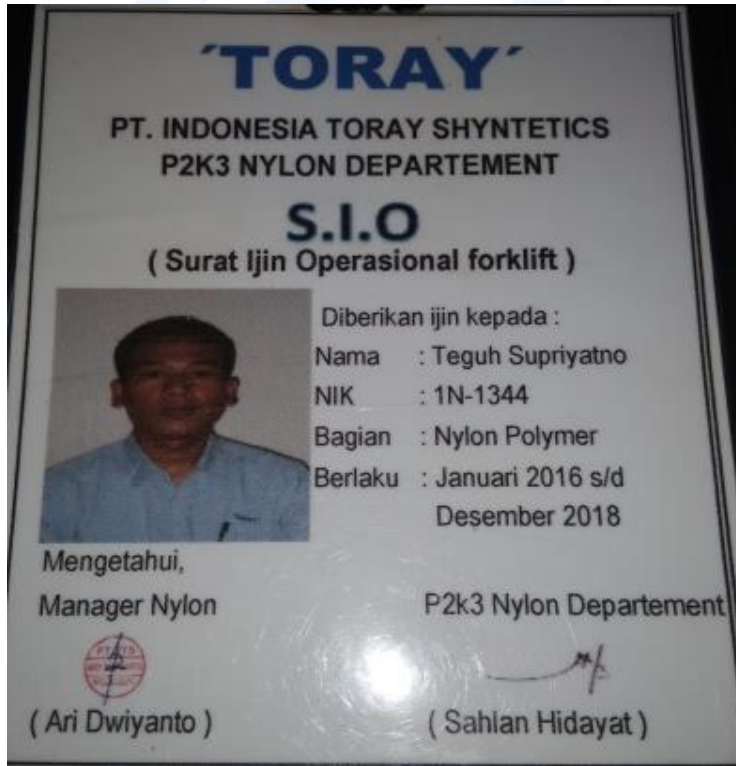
'TORAY'

PT. INDONESIA TORAY SHYNTETICS
P2K3 NYLON DEPARTEMENT

S.I.O
( Surat Ijin Operasional forklift )

Diberikan ijin kepada :
Nama : Teguh Supriyatno
NIK : 1N-1344
Bagian : Nylon Polymer
Berlaku : Januari 2016 s/d Desember 2018

Mengetahui,
Manager Nylon

( Ari Dwiyanto )

P2k3 Nylon Departement

( Sahlan Hidayat )